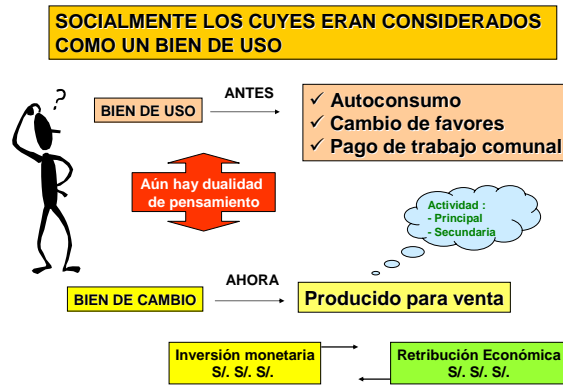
SOCIALMENTE LOS CUYES ERAN CONSIDERADOS COMO UN BIEN DE USO

?

BIEN DE USO

ANTES

✓ Autoconsumo
✓ Cambio de favores
✓ Pago de trabajo comunal

Aún hay dualidad de pensamiento

Actividad :
- Principal
- Secundaria

AHORA

BIEN DE CAMBIO

Producido para venta

Inversión monetaria
S/. S/. S/.

Retribución Económica
S/. S/. S/.